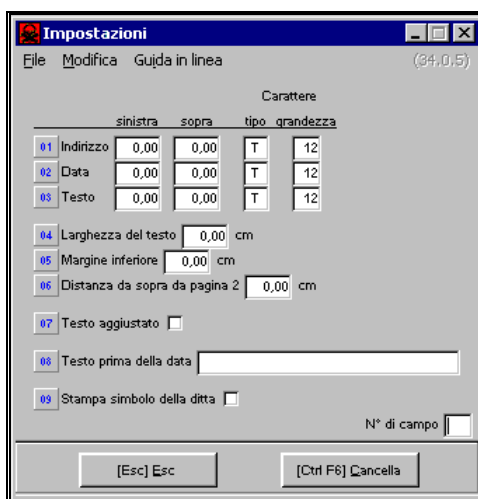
Impostazioni

File Modifica Guida in linea (34.0.5)

Carattere

| | sinistra | sopra | tipo | grandezza |
|---|---|---|---|---|
| 01 Indirizzo | 0,00 | 0,00 | T | 12 |
| 02 Data | 0,00 | 0,00 | T | 12 |
| 03 Testo | 0,00 | 0,00 | T | 12 |

04 Larghezza del testo 0,00 cm

05 Margine inferiore 0,00 cm

06 Distanza da sopra da pagina 2 0,00 cm

07 Testo aggiustato

08 Testo prima della data

09 Stampa simbolo della ditta

N° di campo

[Esc] Esc

[Ctrl F6] Cancella